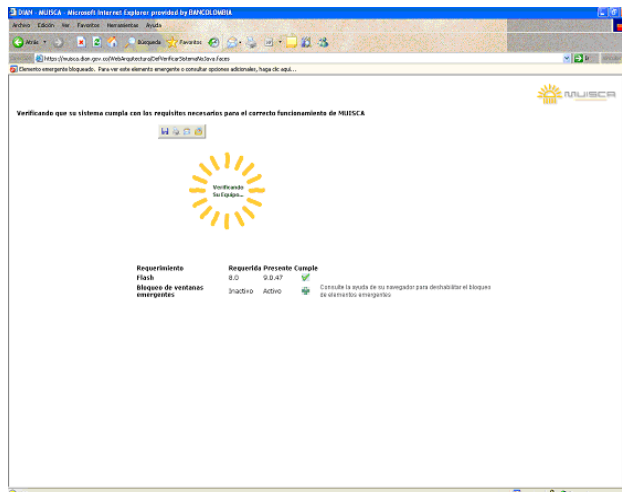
DIAN - MUISCA - Microsoft Internet Explorer provided by BANCOLOMBIA

Archivo Edición Ver Favoritos Herramientas Ayuda

Atrás Búsqueda Favoritos

https://muisca.dian.gov.co/WebArquitectura/DefVerificarSistemaNoJava.faces

Elemento emergente bloqueado. Para ver este elemento emergente o consultar opciones adicionales, haga clic aquí...

MUISCA

Verificando que su sistema cumpla con los requisitos necesarios para el correcto funcionamiento de MUISCA

Verificando Su Equipo...

| Requerimiento | Requerida | Presente | Cumple | |
|---|---|---|---|---|
| Flash | 8.0 | 9.0.47 | | |
| Bloqueo de ventanas emergentes | Inactivo | Activo | | Consulte la ayuda de su navegador para deshabilitar el bloqueo de elementos emergentes |